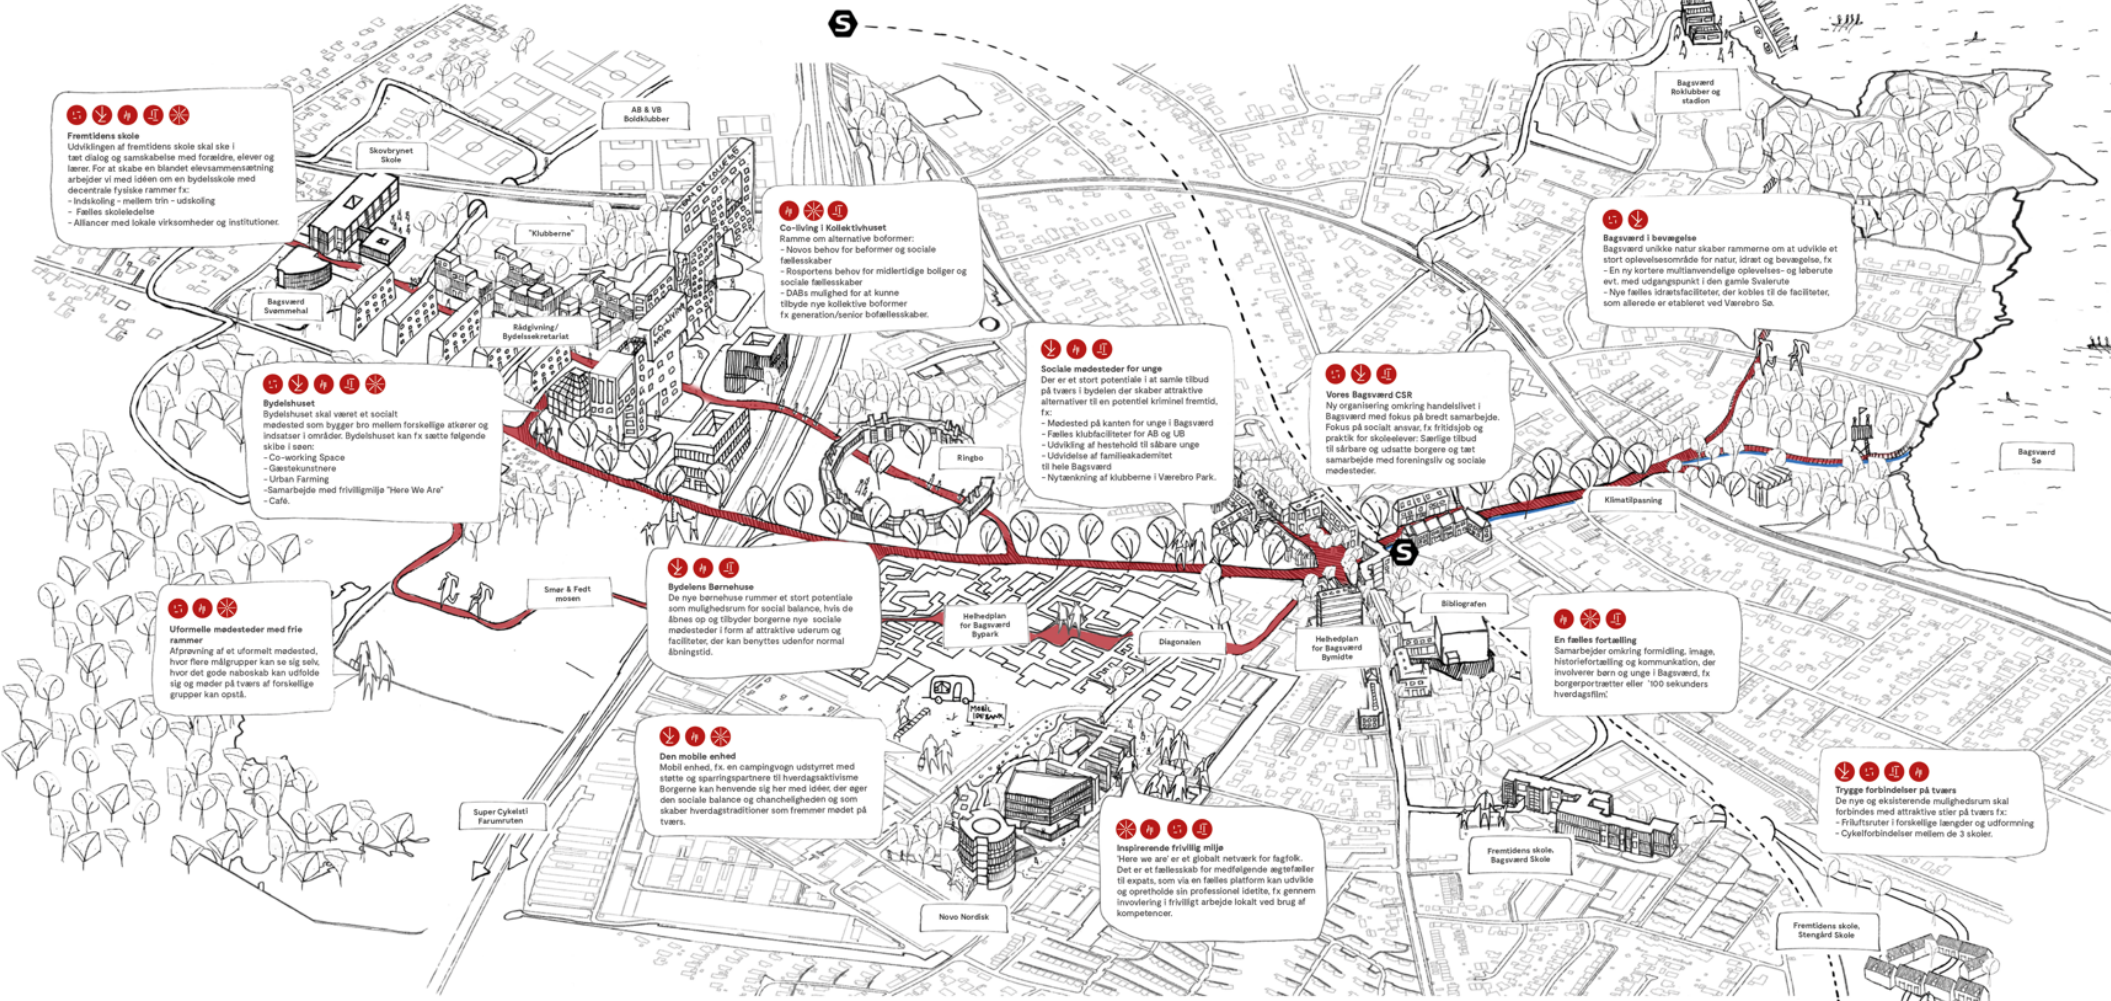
Fremtidens skole
Udviklingen af fremtidens skole skal ske i tæt dialog og samskabelse med forældre, elever og lærer. For at skabe en blandet elevsammensætning arbejder vi med idéen om en bydelsskole med decentrale fysiske rammer fx:
- Indskoling - mellem trin - udskoling
- Fælles skoleledelse
- Allancer med lokale virksomheder og institutioner.

Skovbrynet Skole

AB & VB Boldklubber

"Klubberne"

Bagsværd Svømmehal

Rådgivning/ Bydelssekretariat

Co-living i Kollektivhuset
Ramme om alternative boformer:
- Novos behov for beformer og sociale fællesskaber
- Rosportens behov for midlertidige boliger og sociale fællesskaber
- DABs mulighed for at kunne tilbyde nye kollektive boformer fx generation/senior bofællesskaber.

Bagsværd Roklubber og stadion

Bagsværd i bevægelse
Bagsværd unikke natur skaber rammerne om at udvikle et stort oplevelsesområde for natur, idræt og bevægelse, fx
- En ny kortere multianvendelige oplevelses- og løberute evt. med udgangspunkt i den gamle Svalerute
- Nye fælles idrætsfaciliteter, der kobles til de faciliteter, som allerede er etableret ved Værebro Sø.

Bydelshuset
Bydelshuset skal været et socialt mødested som bygger bro mellem forskellige aktører og indsatser i området. Bydelshuset kan fx sætte følgende skibe i søen:
- Co-working Space
- Gæstekunstnere
- Urban Farming
- Samarbejde med frivilligmiljø "Here We Are"
- Café.

Sociale mødesteder for unge
Der er et stort potentiale i at samle tilbud på tværs i bydelen der skaber attraktive alternativer til en potentiel kriminel fremtid, fx:
- Mødested på kanten for unge i Bagsværd
- Fælles klubfaciliteter for AB og UB
- Udvikling af hestehold til sårbare unge
- Udvidelse af familieakademitet til hele Bagsværd
- Nytænkning af klubberne i Værebro Park.

Vores Bagsværd CSR
Ny organisering omkring handelslivet i Bagsværd med fokus på bredt samarbejde. Fokus på socialt ansvar, fx fritidsjob og praktik for skoleelever: Særlige tilbud til sårbare og udsatte borgere og tæt samarbejde med foreningsliv og sociale mødesteder.

Ringbo

Klimatilpasning

Bagsværd Sø

Smør & Fedt mosen

Bydelens Børnehuse
De nye børnehuse rummer et stort potentiale som mulighedsrum for social balance, hvis de åbnes op og tilbyder borgerne nye sociale mødesteder i form af attraktive uderum og faciliteter, der kan benyttes udenfor normal åbningstid.

Helhedplan for Bagsværd Bypark

Diagonalen

Helhedplan for Bagsværd Bymidte

Bibliografen

Uformelle mødesteder med frie rammer
Afprøvning af et uformelt mødested, hvor flere målgrupper kan se sig selv, hvor det gode naboskab kan udfolde sig og møder på tværs af forskellige grupper kan opstå.

En fælles fortælling
Samarbejder omkring formidling, image, historiefortælling og kommunikation, der involverer børn og unge i Bagsværd, fx borgerportrætter eller '100 sekunders hverdagsfilm'.

Mobil ide bank

Den mobile enhed
Mobil enhed, fx. en campingvogn udstyrret med støtte og sparringspartnere til hverdagsaktivisme Borgerne kan henvende sig her med idéer, der øger den sociale balance og chanceligheden og som skaber hverdagstraditioner som fremmer mødet på tværs.

Super Cykelsti Farumruten

Inspirerende frivillig miljø
'Here we are' er et globalt netværk for fagfolk. Det er et fællesskab for medfølgende ægtefæller til expats, som via en fælles platform kan udvikle og opretholde sin professionel idetite, fx gennem involvering i frivilligt arbejde lokalt ved brug af kompetencer.

Novo Nordisk

Fremtidens skole, Bagsværd Skole

Trygge forbindelser på tværs
De nye og eksisterende mulighedsrum skal forbindes med attraktive stier på tværs fx:
- Friluftsruter i forskellige længder og udformning
- Cykelforbindelser mellem de 3 skoler.

Fremtidens skole, Stengård Skole